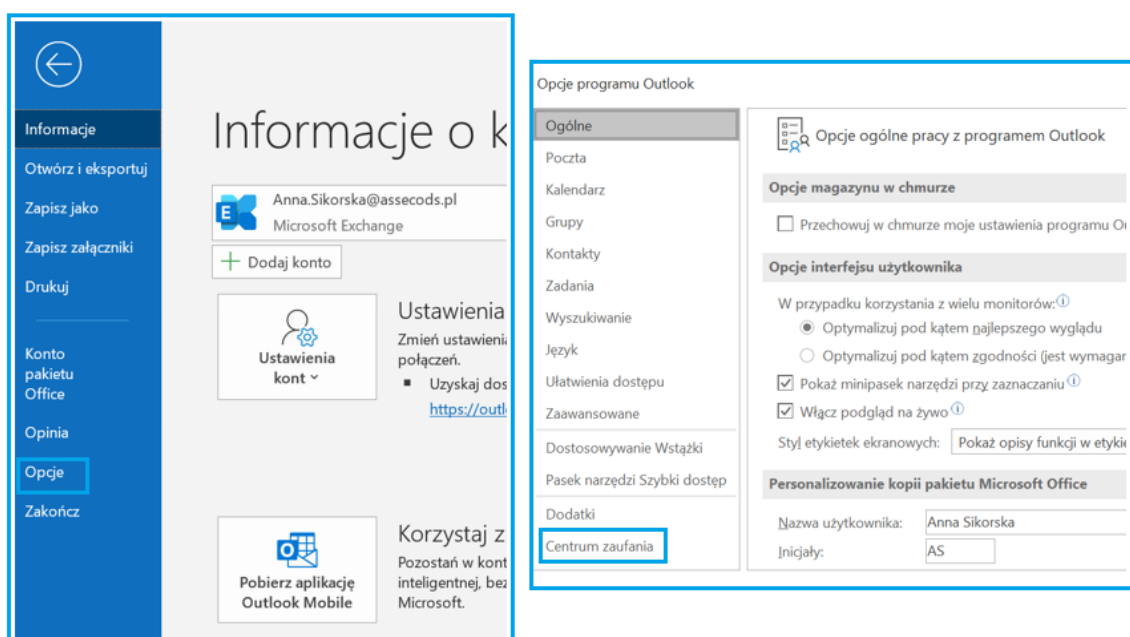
Informacje
Otwórz i eksportuj
Zapisz jako
Zapisz załączniki
Drukuj
Konto pakietu Office
Opinia
Opcje
Zakończ

Informacje o k

Anna.Sikorska@assecods.pl
Microsoft Exchange
+ Dodaj konto

Ustawienia kont ˅
Ustawienia
Zmień ustawienia
połączeń.
▪ Uzyskaj dos
https://outl

Pobierz aplikację Outlook Mobile
Korzystaj z
Pozostań w kont
inteligentnej, bez
Microsoft.

Opcje programu Outlook

Ogólne
Poczta
Kalendarz
Grupy
Kontakty
Zadania
Wyszukiwanie
Język
Ułatwienia dostępu
Zaawansowane
Dostosowywanie Wstążki
Pasek narzędzi Szybki dostęp
Dodatki
Centrum zaufania

Opcje ogólne pracy z programem Outlook
Opcje magazynu w chmurze
☐ Przechowuj w chmurze moje ustawienia programu O
Opcje interfejsu użytkownika
W przypadku korzystania z wielu monitorów: ⓘ
◉ Optymalizuj pod kątem najlepszego wyglądu
○ Optymalizuj pod kątem zgodności (jest wymagar
☑ Pokaż minipasek narzędzi przy zaznaczaniu ⓘ
☑ Włącz podgląd na żywo ⓘ
Styl etykietek ekranowych: Pokaż opisy funkcji w etyki
Personalizowanie kopii pakietu Microsoft Office
Nazwa użytkownika: Anna Sikorska
Inicjały: AS